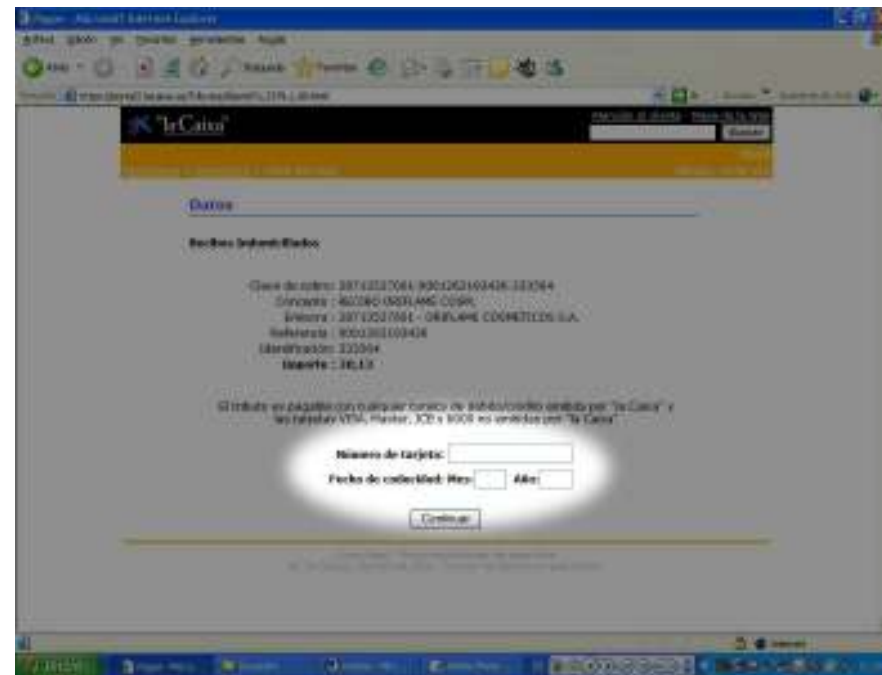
"la Caixa"

Buscar

Datos

Recibos Indentificados

Clave de cobro : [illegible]
Concepto : RECIBO ORIFLAME COSM.
Emisora : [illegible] - ORIFLAME COSMETICOS S.A.
Referencia : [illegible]
Identificación : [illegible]
Importe : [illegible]

El tributo es pagable con cualquier tarjeta de débito/crédito emitida por "la Caixa" y las tarjetas VISA, Maestro, JCB y 6000 no emitidas por "la Caixa".

Número de tarjeta:
Fecha de caducidad: Mes: Año:

Continuar